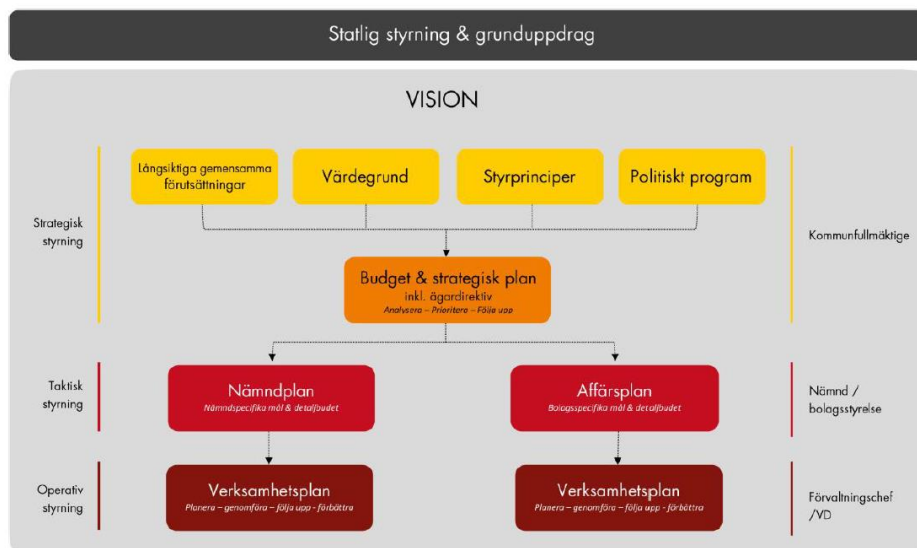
Statlig styrning & grunduppdrag

VISION

Strategisk styrning

Långsiktiga gemensamma förutsättningar

Värdegrund

Styrprinciper

Politiskt program

Kommunfullmäktige

Budget & strategisk plan
inkl. ägardirektiv
Analysera – Prioritera – Följa upp

Taktisk styrning

Nämndplan
Nämndspecifika mål & detaljbudet

Affärsplan
Bolagsspecifika mål & detaljbudet

Nämnd / bolagsstyrelse

Operativ styrning

Verksamhetsplan
Planera – genomföra – följa upp - förbättra

Verksamhetsplan
Planera – genomföra – följa upp - förbättra

Förvaltningschef /VD